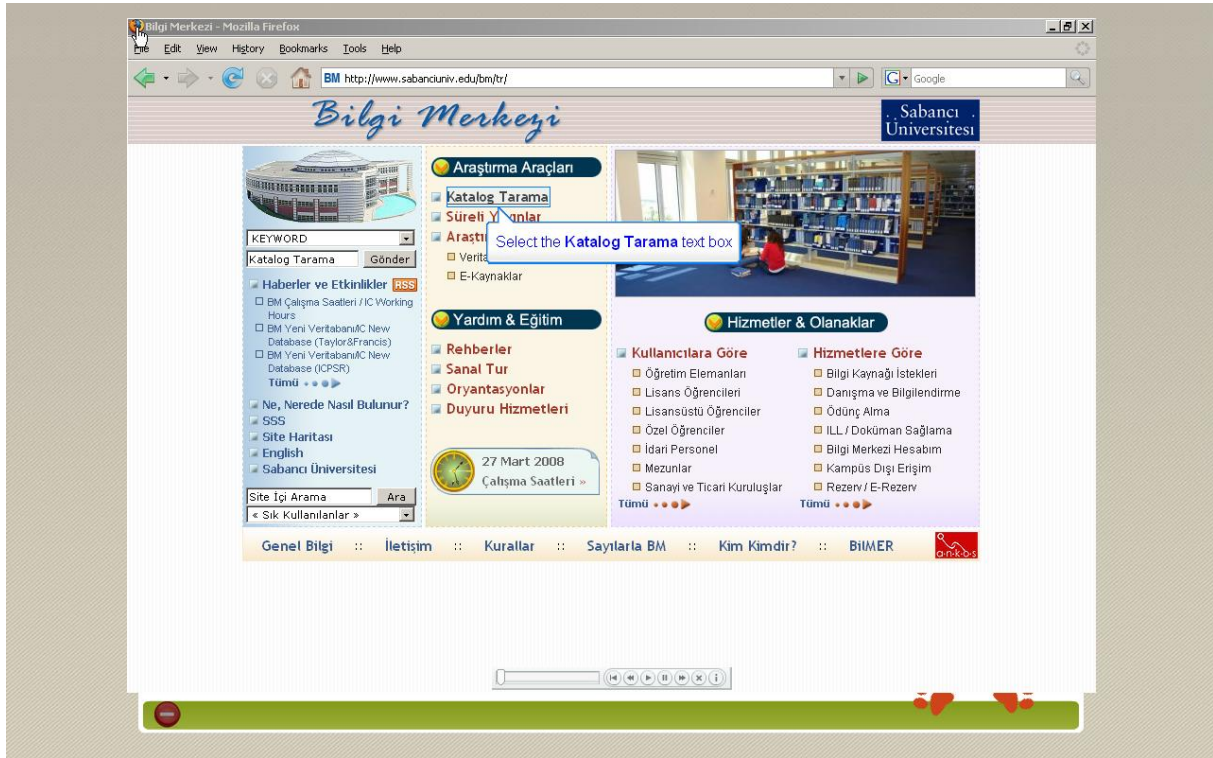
Bilgi Merkezi - Mozilla Firefox

File Edit View History Bookmarks Tools Help

BM http://www.sabanciuniv.edu/bm/tr/

Google

Bilgi Merkezi

Sabancı Üniversitesi

KEYWORD

Katalog Tarama Gönder

Haberler ve Etkinlikler RSS

BM Çalışma Saatleri / IC Working Hours

BM Yeni Veritabanı/IC New Database (Taylor&Francis)

BM Yeni Veritabanı/IC New Database (ICPSR)

Tümü

Ne, Nerede Nasıl Bulunur?

SSS

Site Haritası

English

Sabancı Üniversitesi

Site İçi Arama Ara

« Sık Kullanılanlar »

Araştırma Araçları

Katalog Tarama

Süreli Y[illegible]nlar

Araştı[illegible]

Verita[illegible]

E-Kaynaklar

Select the Katalog Tarama text box

Yardım & Eğitim

Rehberler

Sanal Tur

Oryantasyonlar

Duyuru Hizmetleri

27 Mart 2008

Çalışma Saatleri »

Hizmetler & Olanaklar

Kullanıcılara Göre

Öğretim Elemanları

Lisans Öğrencileri

Lisansüstü Öğrenciler

Özel Öğrenciler

İdari Personel

Mezunlar

Sanayi ve Ticari Kuruluşlar

Tümü

Hizmetlere Göre

Bilgi Kaynağı İstekleri

Danışma ve Bilgilendirme

Ödünç Alma

ILL / Doküman Sağlama

Bilgi Merkezi Hesabım

Kampüs Dışı Erişim

Rezerv / E-Rezerv

Tümü

Genel Bilgi :: İletişim :: Kurallar :: Sayılarla BM :: Kim Kimdir? :: BilMER

a-n-k-o-s